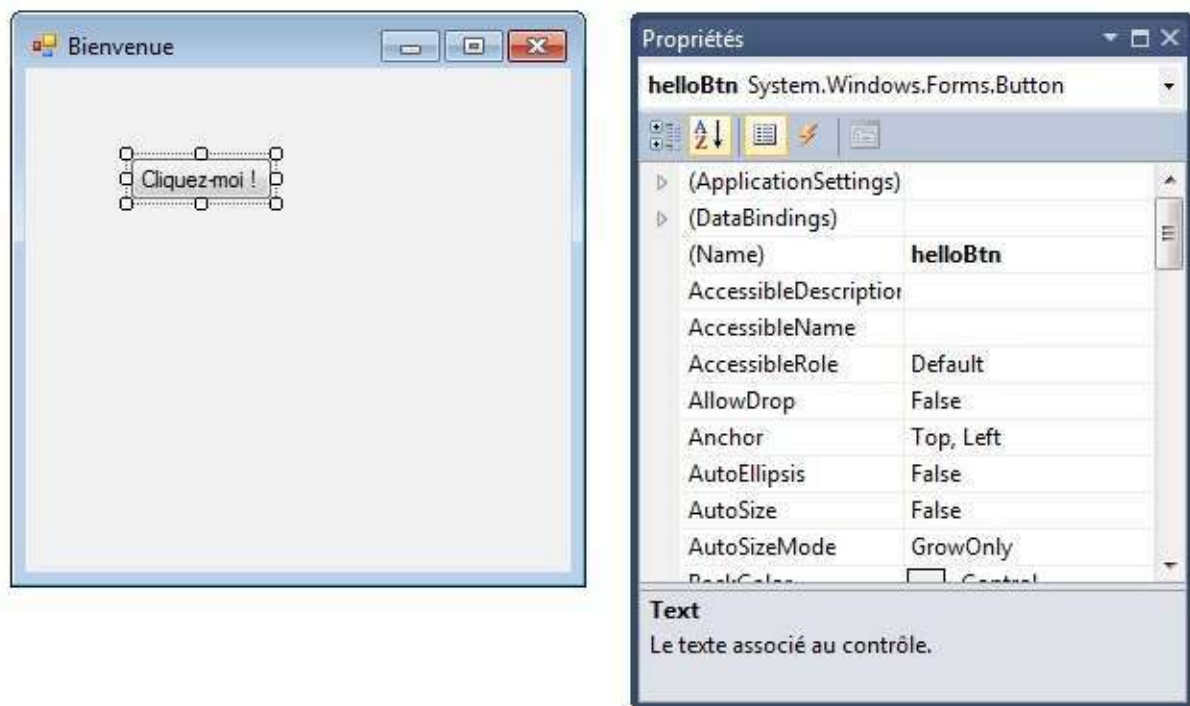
Bienvenue

Cliquez-moi !

Propriétés

helloBtn System.Windows.Forms.Button

| | |
|---|---|
| (ApplicationSettings) | |
| (DataBindings) | |
| (Name) | helloBtn |
| AccessibleDescriptior | |
| AccessibleName | |
| AccessibleRole | Default |
| AllowDrop | False |
| Anchor | Top, Left |
| AutoEllipsis | False |
| AutoSize | False |
| AutoSizeMode | GrowOnly |
| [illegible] | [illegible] |

Text
Le texte associé au contrôle.